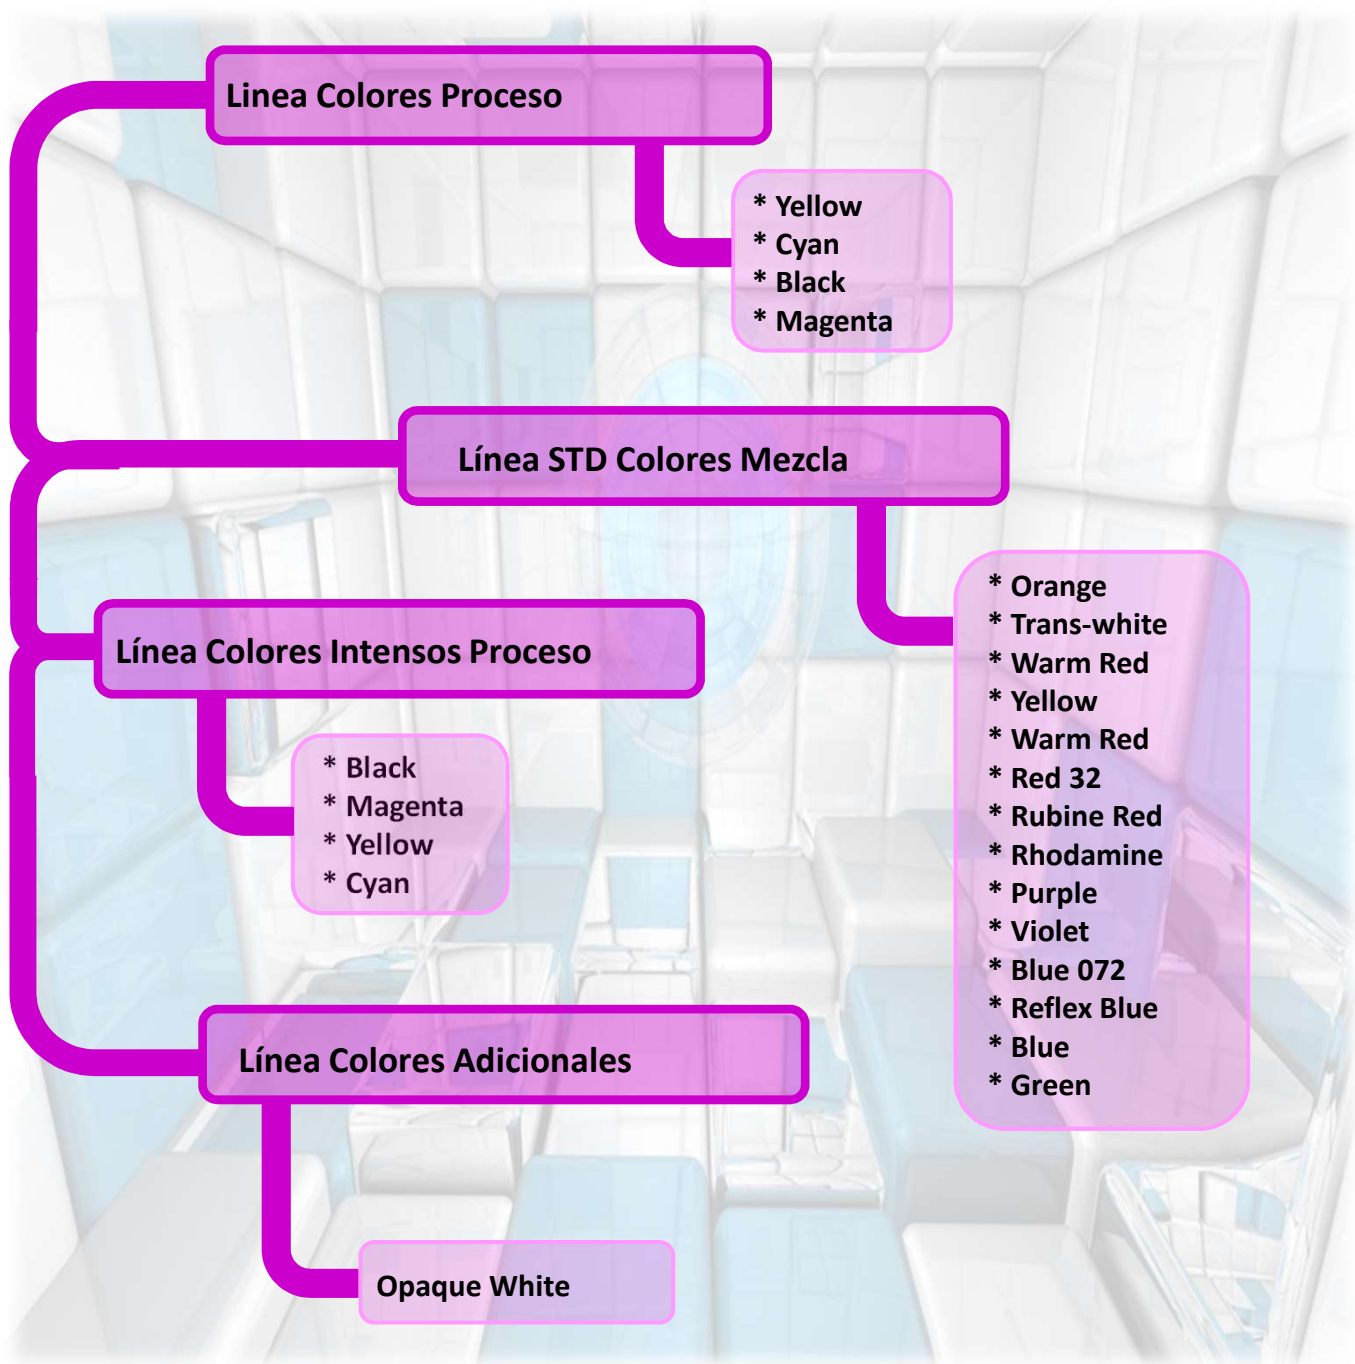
Linea Colores Proceso

* Yellow
* Cyan
* Black
* Magenta

Línea STD Colores Mezcla

* Orange
* Trans-white
* Warm Red
* Yellow
* Warm Red
* Red 32
* Rubine Red
* Rhodamine
* Purple
* Violet
* Blue 072
* Reflex Blue
* Blue
* Green

Línea Colores Intensos Proceso

* Black
* Magenta
* Yellow
* Cyan

Línea Colores Adicionales

Opaque White